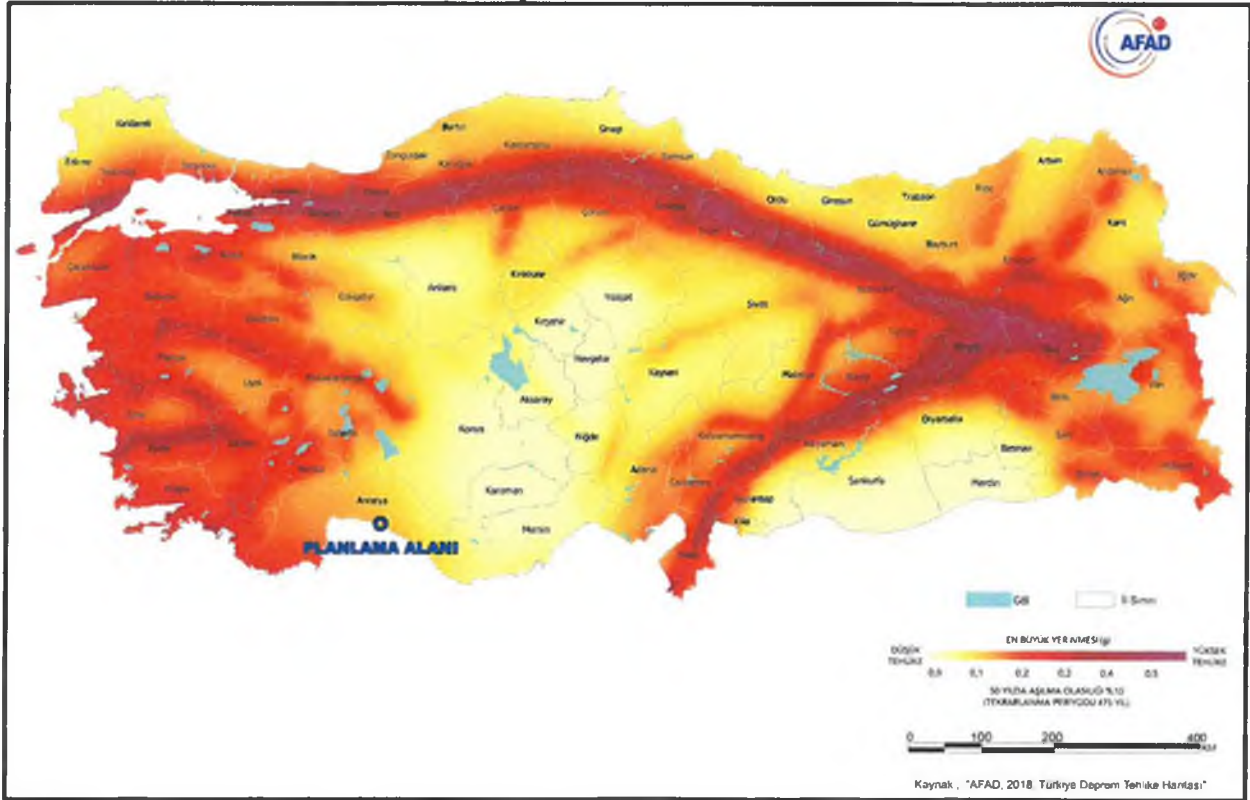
AFAD

Kırklareli
Edirne
Tekirdağ
Bartın
Sinop
Zonguldak
Kastamonu
Karabük
Samsun
Artvin
Ardahan
Ordu
Giresun
Trabzon
Rize
Çorum
Tokat
Gümüşhane
Bayburt
Kars
Çanakkale
Bilecik
Ankara
Kırıkkale
Yozgat
Sivas
Erzurum
Iğdır
Ağrı
Balıkesir
Eskişehir
Kırşehir
Nevşehir
Kayseri
Malatya
Bingöl
Muş
Van
Manisa
Uşak
Afyonkarahisar
Aksaray
Elazığ
Bitlis
İzmir
Isparta
Konya
Niğde
Kahramanmaraş
Adıyaman
Diyarbakır
Siirt
Aydın
Denizli
Adana
Batman
Hakkari
Muğla
Burdur
Osmaniye
Gaziantep
Şanlıurfa
Mardin
Şırnak
Antalya
Karaman
Mersin
Kilis
Hatay
PLANLAMA ALANI

Göl
İl Sınırı

EN BÜYÜK YER İVMESİ (g)
DÜŞÜK TEHLİKE
YÜKSEK TEHLİKE
0,0 0,1 0,2 0,3 0,4 0,5
50 YILDA AŞILMA OLASILIĞI %10
(TEKRARLANMA PERİYODU 475 YIL)

0 100 200 400 KM

Kaynak : "AFAD, 2018. Türkiye Deprem Tehlike Haritası"